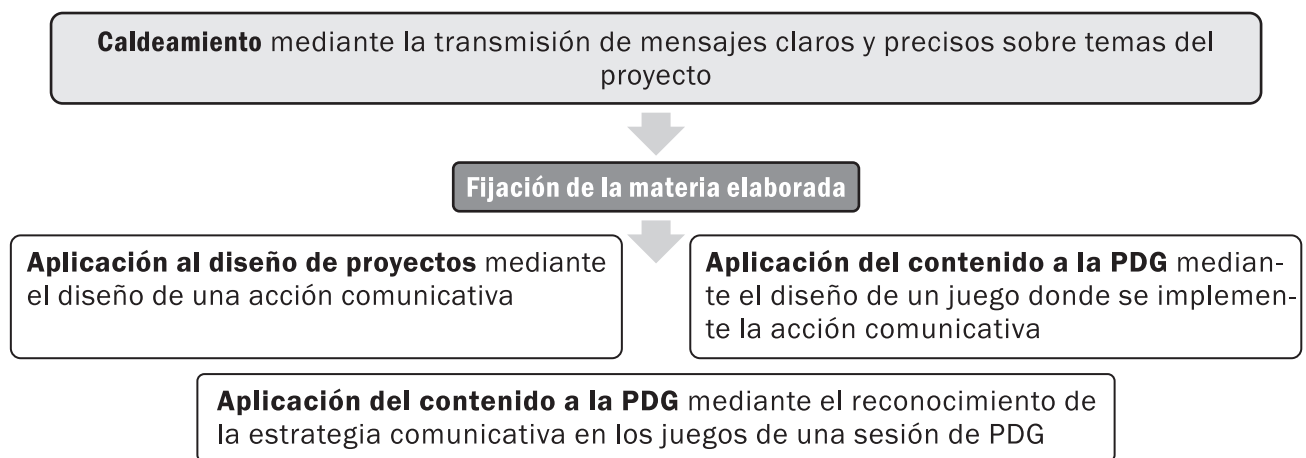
**Caldeamiento** mediante la transmisión de mensajes claros y precisos sobre temas del proyecto

**Fijación de la materia elaborada**

**Aplicación al diseño de proyectos** mediante el diseño de una acción comunicativa

**Aplicación del contenido a la PDG** mediante el diseño de un juego donde se implemente la acción comunicativa

**Aplicación del contenido a la PDG** mediante el reconocimiento de la estrategia comunicativa en los juegos de una sesión de PDG